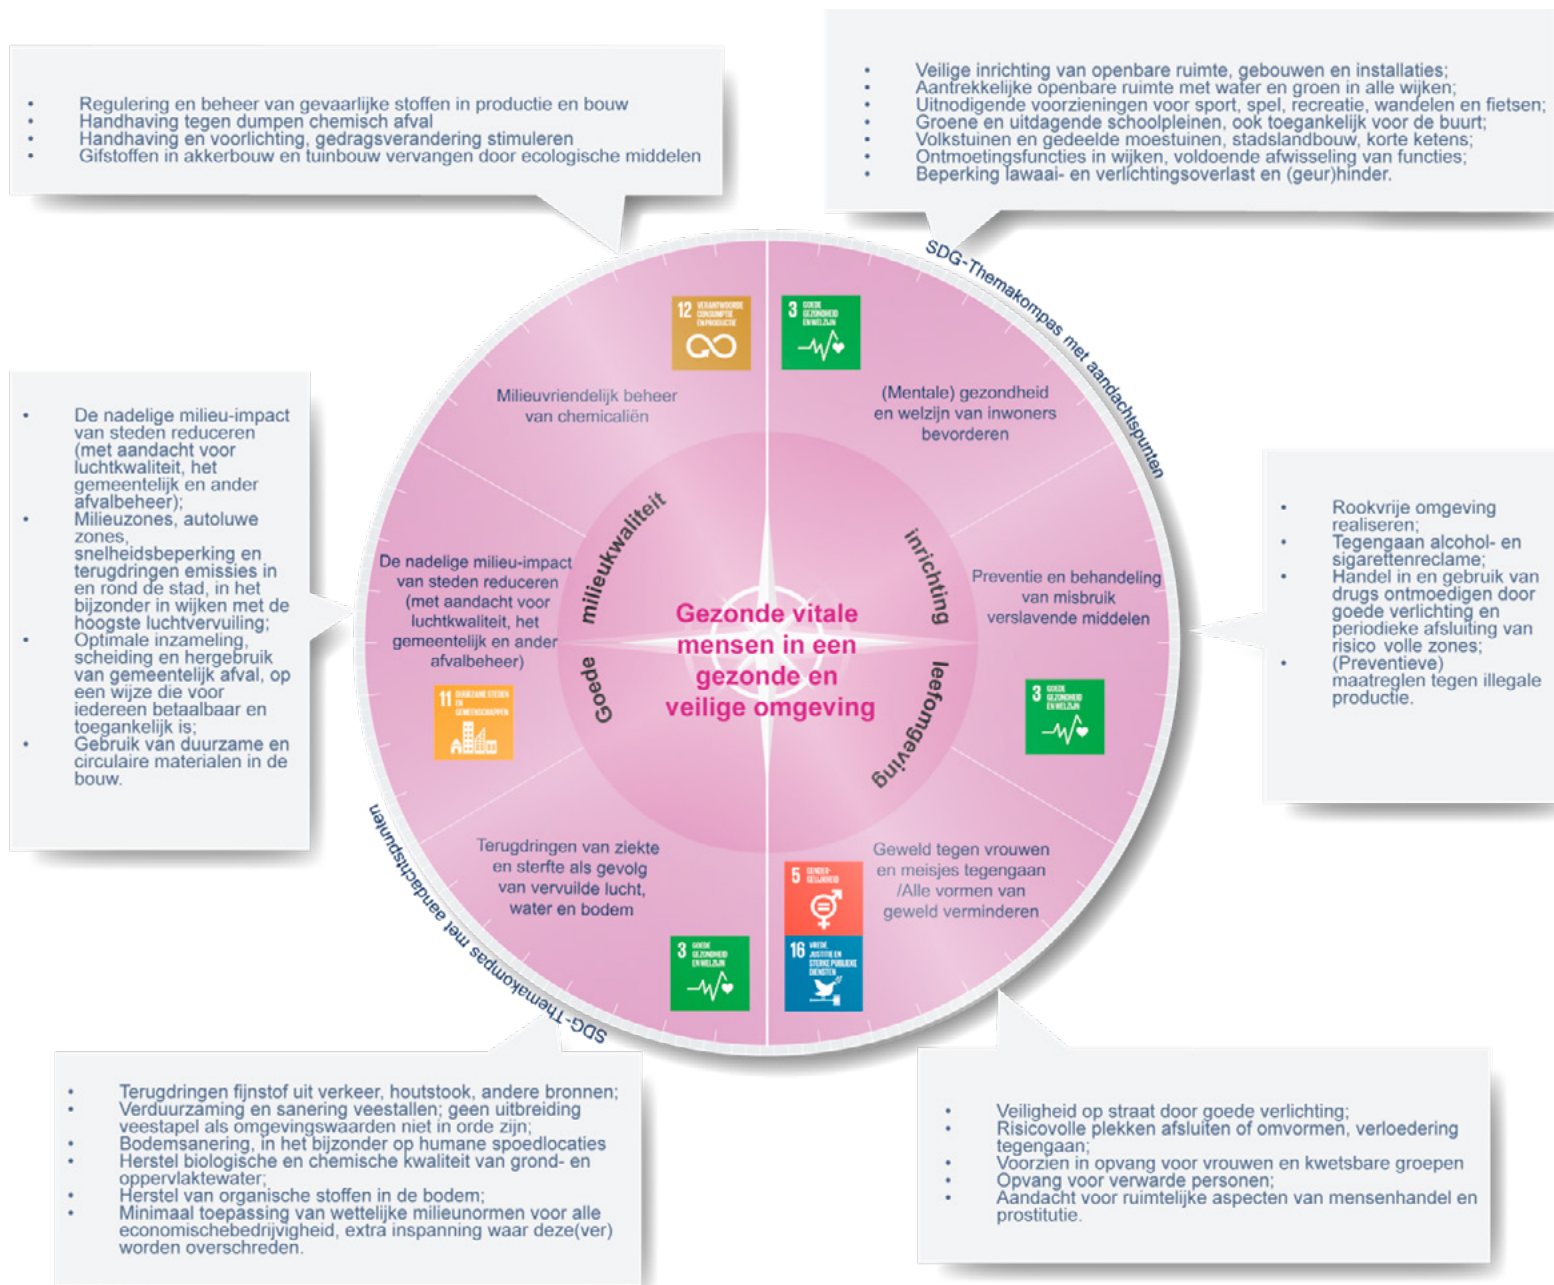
- Regulering en beheer van gevaarlijke stoffen in productie en bouw
- Handhaving tegen dumpen chemisch afval
- Handhaving en voorlichting, gedragsverandering stimuleren
- Gifstoffen in akkerbouw en tuinbouw vervangen door ecologische middelen

- Veilige inrichting van openbare ruimte, gebouwen en installaties;
- Aantrekkelijke openbare ruimte met water en groen in alle wijken;
- Uitnodigende voorzieningen voor sport, spel, recreatie, wandelen en fietsen;
- Groene en uitdagende schoolpleinen, ook toegankelijk voor de buurt;
- Volkstuinen en gedeelde moestuinen, stadslandbouw, korte ketens;
- Ontmoetingsfuncties in wijken, voldoende afwisseling van functies;
- Beperking lawaai- en verlichtingsoverlast en (geur)hinder.

SDG-Themakompas met aandachtspunten

12 VERANTWOORDE CONSUMPTIE EN PRODUCTIE

3 GOEDE GEZONDHEID EN WELZIJN

Milieuvriendelijk beheer van chemicaliën

(Mentale) gezondheid en welzijn van inwoners bevorderen

- De nadelige milieu-impact van steden reduceren (met aandacht voor luchtkwaliteit, het gemeentelijk en ander afvalbeheer);
- Milieuzones, autoluwe zones, snelheidsbeperking en terugdringen emissies in en rond de stad, in het bijzonder in wijken met de hoogste luchtvervuiling;
- Optimale inzameling, scheiding en hergebruik van gemeentelijk afval, op een wijze die voor iedereen betaalbaar en toegankelijk is;
- Gebruik van duurzame en circulaire materialen in de bouw.

Goede milieukwaliteit

inrichting leefomgeving

Gezonde vitale mensen in een gezonde en veilige omgeving

De nadelige milieu-impact van steden reduceren (met aandacht voor luchtkwaliteit, het gemeentelijk en ander afvalbeheer)

Preventie en behandeling van misbruik verslavende middelen

11 DUURZAME STEDEN EN GEMEENSCHAPPEN

3 GOEDE GEZONDHEID EN WELZIJN

- Rookvrije omgeving realiseren;
- Tegengaan alcohol- en sigarettenreclame;
- Handel in en gebruik van drugs ontmoedigen door goede verlichting en periodieke afsluiting van risico volle zones;
- (Preventieve) maatreglen tegen illegale productie.

Terugdringen van ziekte en sterfte als gevolg van vervuilde lucht, water en bodem

Geweld tegen vrouwen en meisjes tegengaan /Alle vormen van geweld verminderen

3 GOEDE GEZONDHEID EN WELZIJN

5 GENDER GELIJKHEID

16 VREDE, JUSTITIE EN STERKE PUBLIEKE DIENSTEN

SDG-Themakompas met aandachtspunten

- Terugdringen fijnstof uit verkeer, houtstook, andere bronnen;
- Verduurzaming en sanering veestallen; geen uitbreiding veestapel als omgevingswaarden niet in orde zijn;
- Bodemsanering, in het bijzonder op humane spoedlocaties
- Herstel biologische en chemische kwaliteit van grond- en oppervlaktewater;
- Herstel van organische stoffen in de bodem;
- Minimaal toepassing van wettelijke milieunormen voor alle economischebedrijvigheid, extra inspanning waar deze(ver) worden overschreden.

- Veiligheid op straat door goede verlichting;
- Risicovolle plekken afsluiten of omvormen, verloedering tegengaan;
- Voorzien in opvang voor vrouwen en kwetsbare groepen
- Opvang voor verwarde personen;
- Aandacht voor ruimtelijke aspecten van mensenhandel en prostitutie.